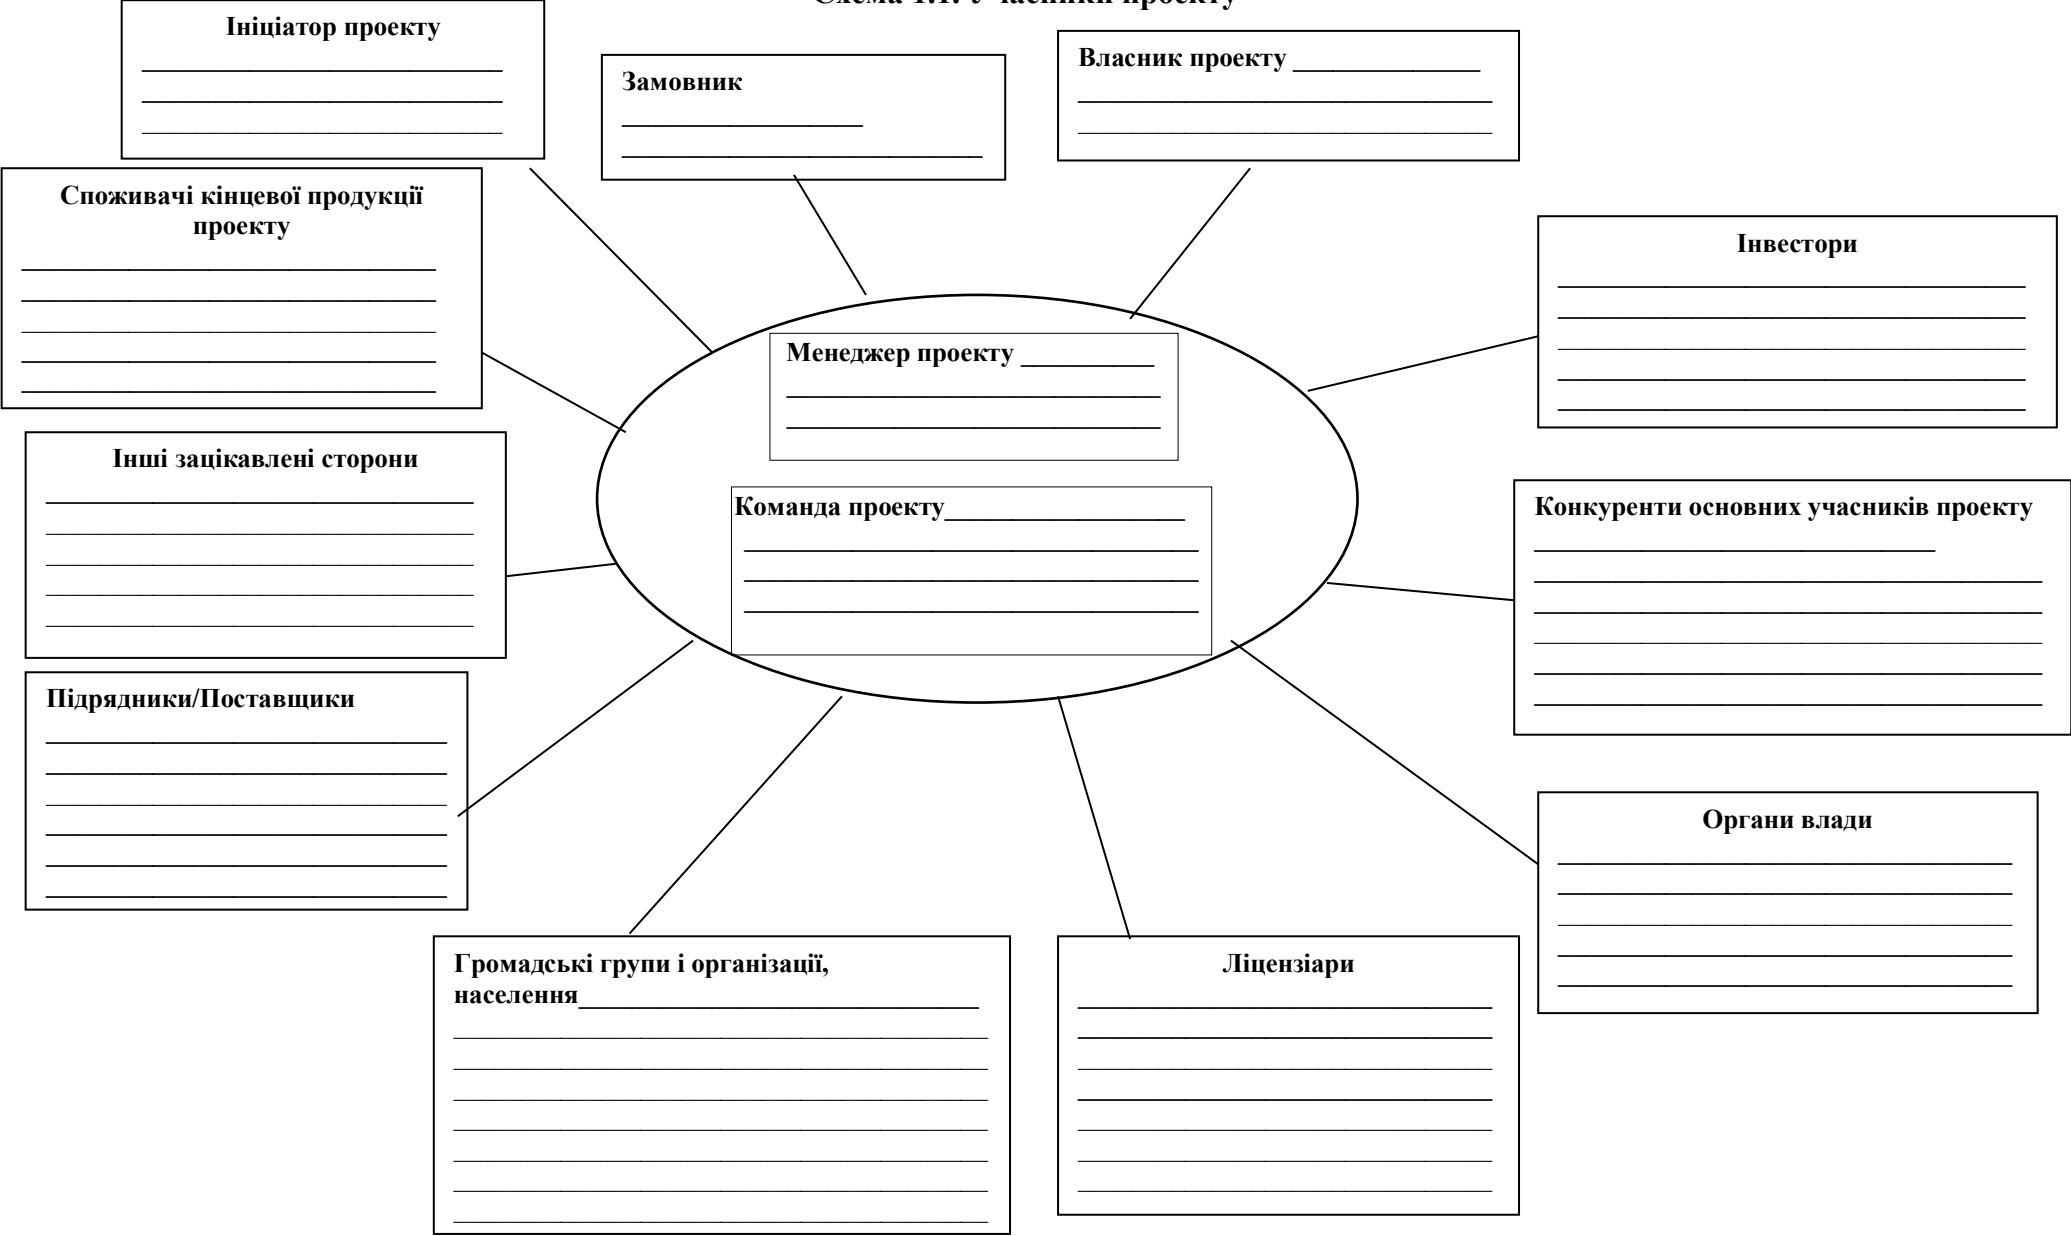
Схема 1.1. Учасники проекту

Ініціатор проекту

Замовник

Власник проекту

Споживачі кінцевої продукції проекту

Інвестори

Менеджер проекту

Команда проекту

Інші зацікавлені сторони

Конкуренти основних учасників проекту

Підрядники/Поставщики

Органи влади

Громадські групи і організації, населення

Ліцензіари